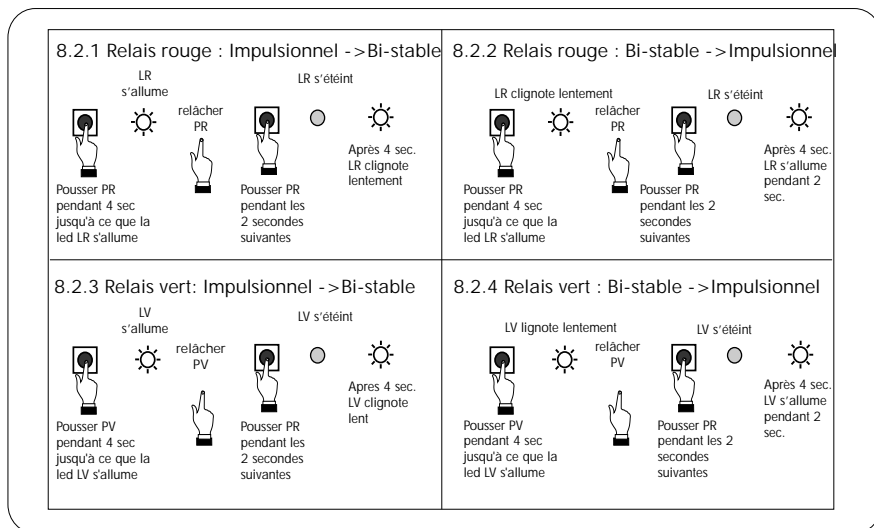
8.2.1 Relais rouge : Impulsionnel ->Bi-stable

LR s'allume

relâcher PR

LR s'éteint

Après 4 sec. LR clignote lentement

Pousser PR pendant 4 sec jusqu'à ce que la led LR s'allume

Pousser PR pendant les 2 secondes suivantes

8.2.2 Relais rouge : Bi-stable ->Impulsionnel

LR clignote lentement

relâcher PR

LR s'éteint

Après 4 sec. LR s'allume pendant 2 sec.

Pousser PR pendant 4 sec jusqu'à ce que la led LR s'allume

Pousser PR pendant les 2 secondes suivantes

8.2.3 Relais vert: Impulsionnel ->Bi-stable

LV s'allume

relâcher PV

LV s'éteint

Apres 4 sec. LV clignote lent

Pousser PV pendant 4 sec jusqu'à ce que la led LV s'allume

Pousser PR pendant les 2 secondes suivantes

8.2.4 Relais vert : Bi-stable ->Impulsionnel

LV lignote lentement

relâcher PV

LV s'éteint

Après 4 sec. LV s'allume pendant 2 sec.

Pousser PV pendant 4 sec jusqu'à ce que la led LV s'allume

Pousser PR pendant les 2 secondes suivantes